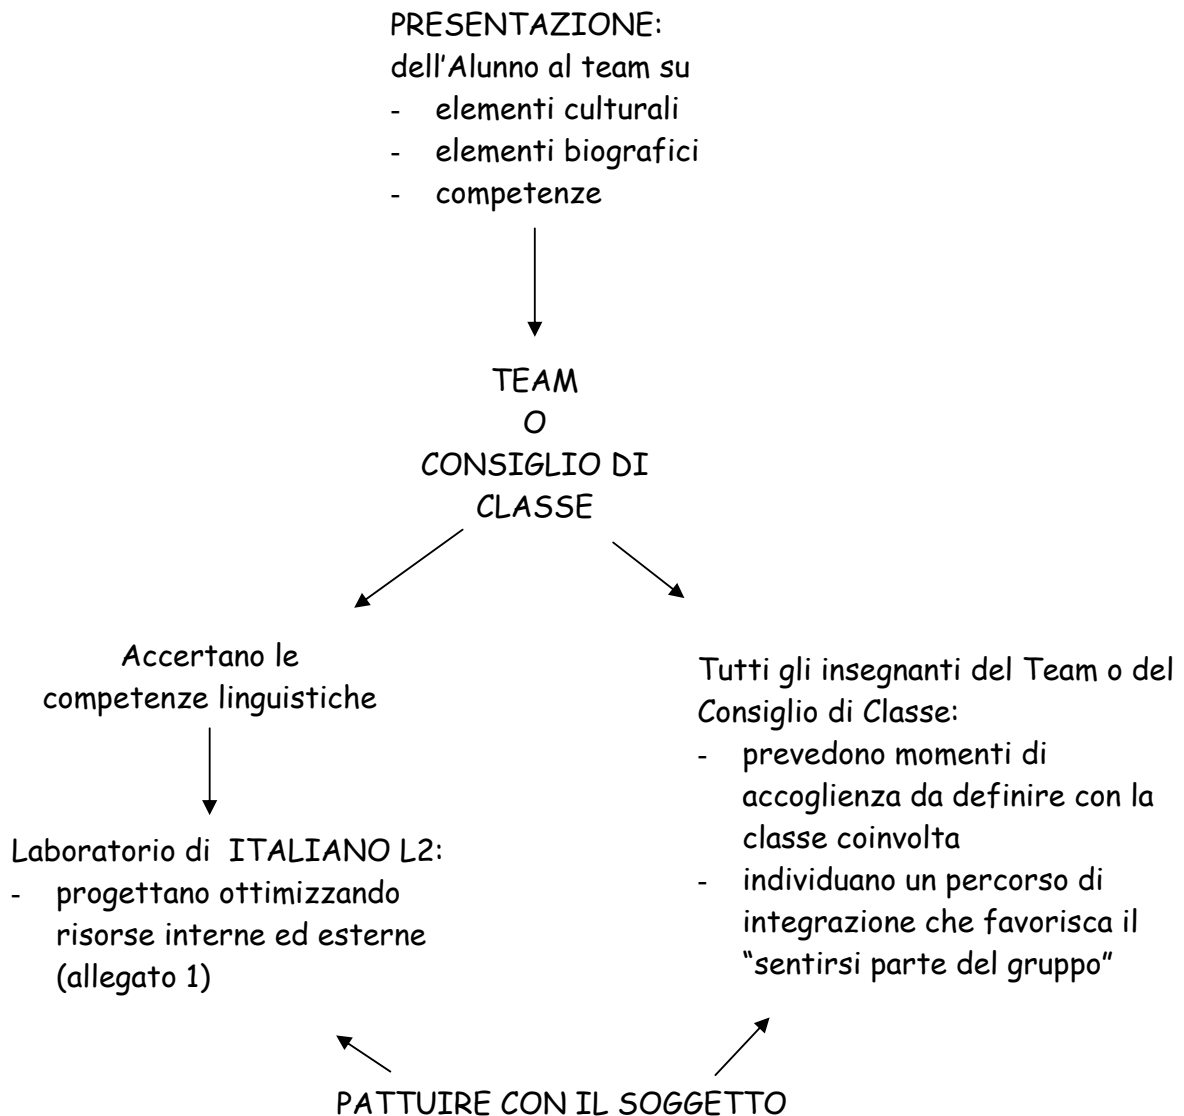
PRESENTAZIONE:
dell'Alunno al team su
- elementi culturali
- elementi biografici
- competenze

TEAM
O
CONSIGLIO DI
CLASSE

Accertano le competenze linguistiche

Laboratorio di ITALIANO L2:
- progettano ottimizzando risorse interne ed esterne (allegato 1)

Tutti gli insegnanti del Team o del Consiglio di Classe:
- prevedono momenti di accoglienza da definire con la classe coinvolta
- individuano un percorso di integrazione che favorisca il "sentirsi parte del gruppo"

PATTUIRE CON IL SOGGETTO